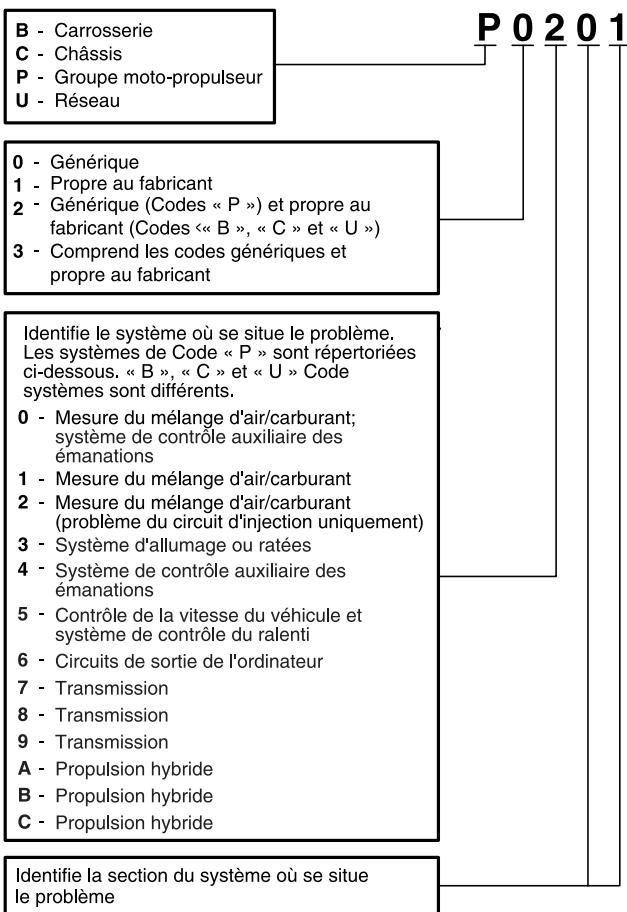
P 0 2 0 1

B - Carrosserie
C - Châssis
P - Groupe moto-propulseur
U - Réseau

0 - Générique
1 - Propre au fabricant
2 - Générique (Codes « P ») et propre au fabricant (Codes <« B », « C » et « U »)
3 - Comprend les codes génériques et propre au fabricant

Identifie le système où se situe le problème. Les systèmes de Code « P » sont répertoriées ci-dessous. « B », « C » et « U » Code systèmes sont différents.
0 - Mesure du mélange d'air/carburant; système de contrôle auxiliaire des émanations
1 - Mesure du mélange d'air/carburant
2 - Mesure du mélange d'air/carburant (problème du circuit d'injection uniquement)
3 - Système d'allumage ou ratées
4 - Système de contrôle auxiliaire des émanations
5 - Contrôle de la vitesse du véhicule et système de contrôle du ralenti
6 - Circuits de sortie de l'ordinateur
7 - Transmission
8 - Transmission
9 - Transmission
A - Propulsion hybride
B - Propulsion hybride
C - Propulsion hybride

Identifie la section du système où se situe le problème